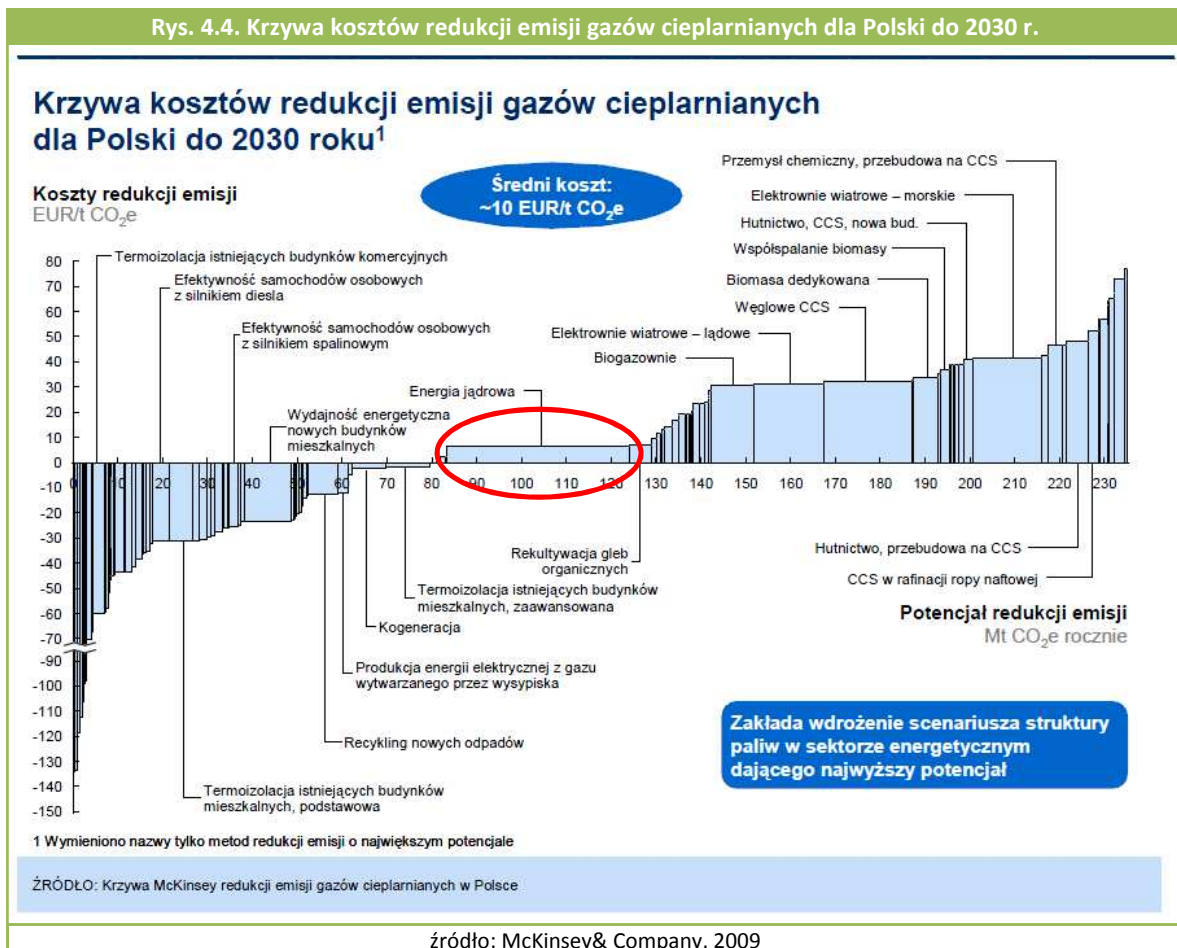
Rys. 4.4. Krzywa kosztów redukcji emisji gazów cieplarnianych dla Polski do 2030 r.

Krzywa kosztów redukcji emisji gazów cieplarnianych dla Polski do 2030 roku$^1$

Koszty redukcji emisji
EUR/t $CO_2$e

Średni koszt: ~10 EUR/t $CO_2$e

Przemysł chemiczny, przebudowa na CCS
Elektrownie wiatrowe – morskie
Hutnictwo, CCS, nowa bud.
Współspalanie biomasy
Biomasa dedykowana
Węglowe CCS
Elektrownie wiatrowe – lądowe
Biogazownie
Energia jądrowa
Termoizolacja istniejących budynków komercyjnych
Efektywność samochodów osobowych z silnikiem diesla
Efektywność samochodów osobowych z silnikiem spalinowym
Wydajność energetyczna nowych budynków mieszkalnych

80
70
60
50
40
30
20
10
0
-10
-20
-30
-40
-50
-60
-70
-90
-100
-110
-120
-130
-140
-150

0 10 20 30 40 50 60 70 80 90 100 110 120 130 140 150 160 170 180 190 200 210 220 230

Rekultywacja gleb organicznych
Termoizolacja istniejących budynków mieszkalnych, zaawansowana
Kogeneracja
Produkcja energii elektrycznej z gazu wytwarzanego przez wysypiska
Recykling nowych odpadów
Termoizolacja istniejących budynków mieszkalnych, podstawowa
Hutnictwo, przebudowa na CCS
CCS w rafinacji ropy naftowej

Potencjał redukcji emisji
Mt $CO_2$e rocznie

Zakłada wdrożenie scenariusza struktury paliw w sektorze energetycznym dającego najwyższy potencjał

1 Wymieniono nazwy tylko metod redukcji emisji o największym potencjale

ŹRÓDŁO: Krzywa McKinsey redukcji emisji gazów cieplarnianych w Polsce

źródło: McKinsey& Company, 2009